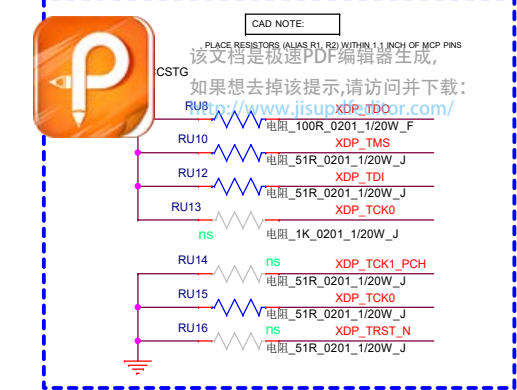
CAD NOTE:

PLACE RESISTORS (ALIAS R1, R2) WITHIN 1.1 INCH OF MCP PINS

该文档是极速PDF编辑器生成,

如果想去掉该提示,请访问并下载:

http://www.jisupdfeditor.com/

CSTG

RU8
XDP_TDO
电阻_100R_0201_1/20W_F

RU10
XDP_TMS
电阻_51R_0201_1/20W_J

RU12
XDP_TDI
电阻_51R_0201_1/20W_J

RU13
XDP_TCK0
ns
电阻_1K_0201_1/20W_J

RU14
ns
XDP_TCK1_PCH
电阻_51R_0201_1/20W_J

RU15
XDP_TCK0
电阻_51R_0201_1/20W_J

RU16
ns
XDP_TRST_N
电阻_51R_0201_1/20W_J